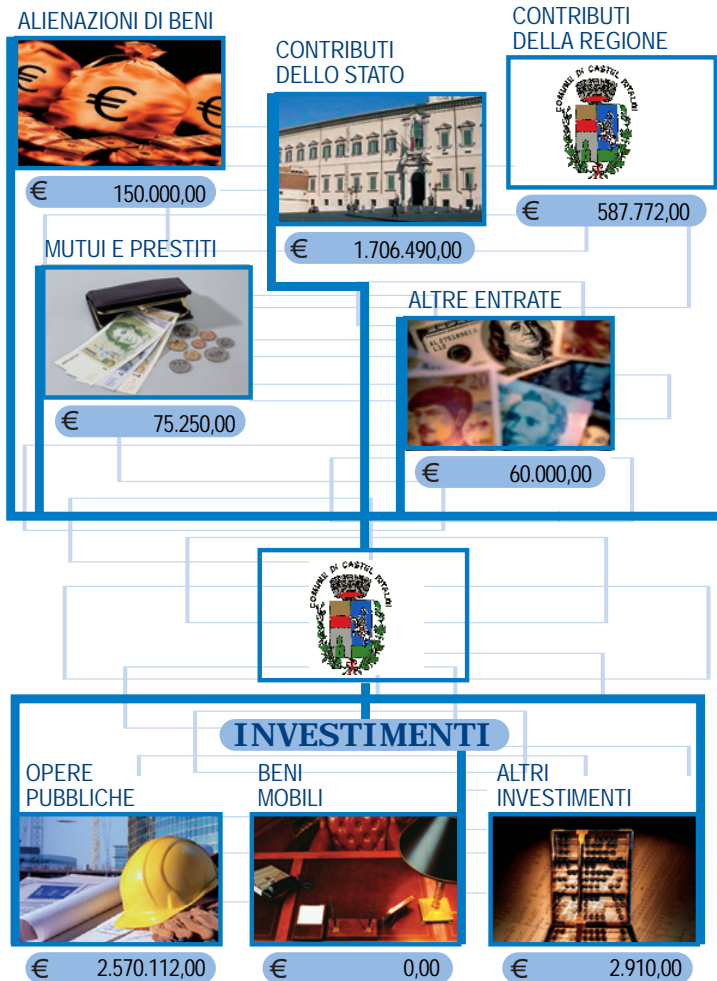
ALIENAZIONI DI BENI

€ 150.000,00

CONTRIBUTI DELLO STATO

€ 1.706.490,00

CONTRIBUTI DELLA REGIONE

COMUNE DI CASTEL RITALDI

€ 587.772,00

MUTUI E PRESTITI

€ 75.250,00

ALTRE ENTRATE

€ 60.000,00

COMUNE DI CASTEL RITALDI

INVESTIMENTI

OPERE PUBBLICHE

€ 2.570.112,00

BENI MOBILI

€ 0,00

ALTRI INVESTIMENTI

€ 2.910,00